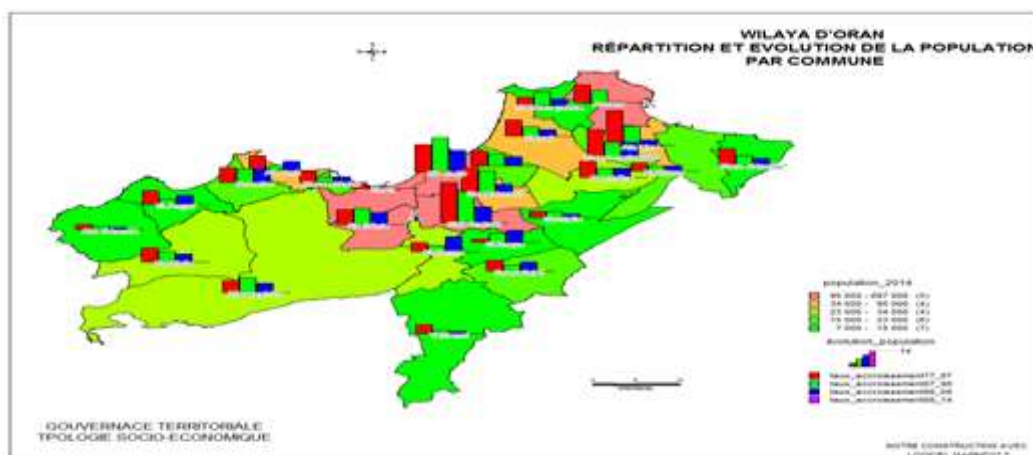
WILAYA D'ORAN
RÉPARTITION ET EVOLUTION DE LA POPULATION
PAR COMMUNE

population_2014
95 000 - 297 000 (3)
34 000 - 95 000 (4)
23 000 - 34 000 (4)
15 000 - 23 000 (8)
7 000 - 15 000 (7)

evolution_population
14

taux_accroissement77_87
taux_accroissement87_98
taux_accroissement98_08
taux_accroissement08_14

GOUVERNACE TERRITORIALE
TPOLOGIE SOCIO-ECONOMIQUE

NOTRE CONSTRUCTION AVEC
LOGICIEL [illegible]